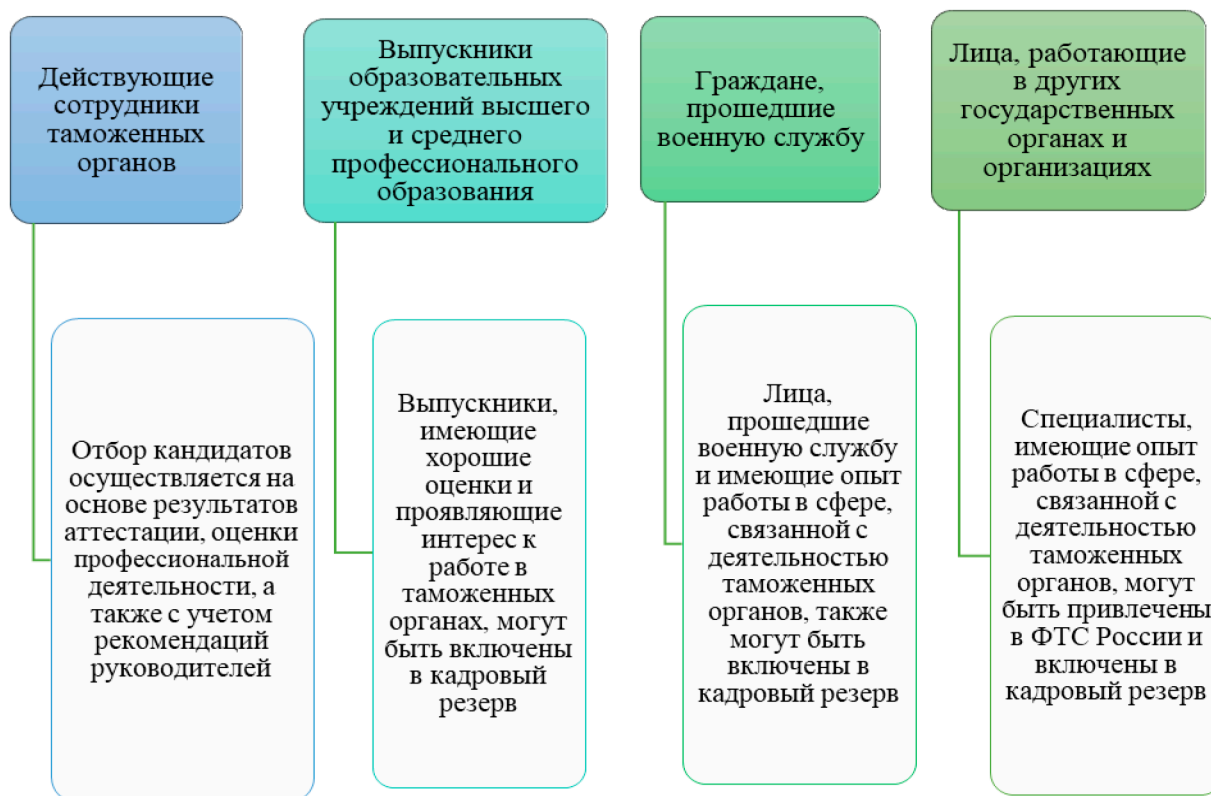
Действующие сотрудники таможенных органов

Отбор кандидатов осуществляется на основе результатов аттестации, оценки профессиональной деятельности, а также с учетом рекомендаций руководителей

Выпускники образовательных учреждений высшего и среднего профессионального образования

Выпускники, имеющие хорошие оценки и проявляющие интерес к работе в таможенных органах, могут быть включены в кадровый резерв

Граждане, прошедшие военную службу

Лица, прошедшие военную службу и имеющие опыт работы в сфере, связанной с деятельностью таможенных органов, также могут быть включены в кадровый резерв

Лица, работающие в других государственных органах и организациях

Специалисты, имеющие опыт работы в сфере, связанной с деятельностью таможенных органов, могут быть привлечены в ФТС России и включены в кадровый резерв